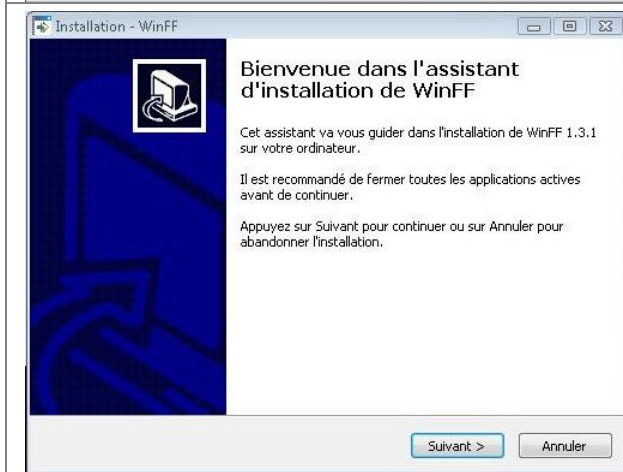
Installation - WinFF

Bienvenue dans l'assistant d'installation de WinFF

Cet assistant va vous guider dans l'installation de WinFF 1.3.1 sur votre ordinateur.

Il est recommandé de fermer toutes les applications actives avant de continuer.

Appuyez sur Suivant pour continuer ou sur Annuler pour abandonner l'installation.

Suivant >

Annuler